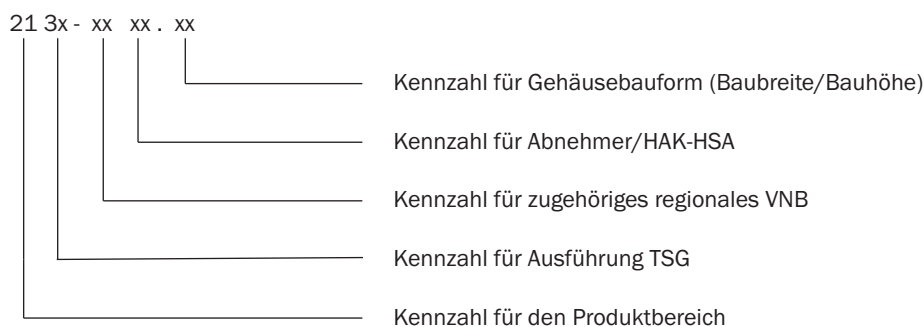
21 3x - xx xx . xx

Kennzahl für Gehäusebauform (Baubreite/Bauhöhe)

Kennzahl für Abnehmer/HAK-HSA

Kennzahl für zugehöriges regionales VNB

Kennzahl für Ausführung TSG

Kennzahl für den Produktbereich